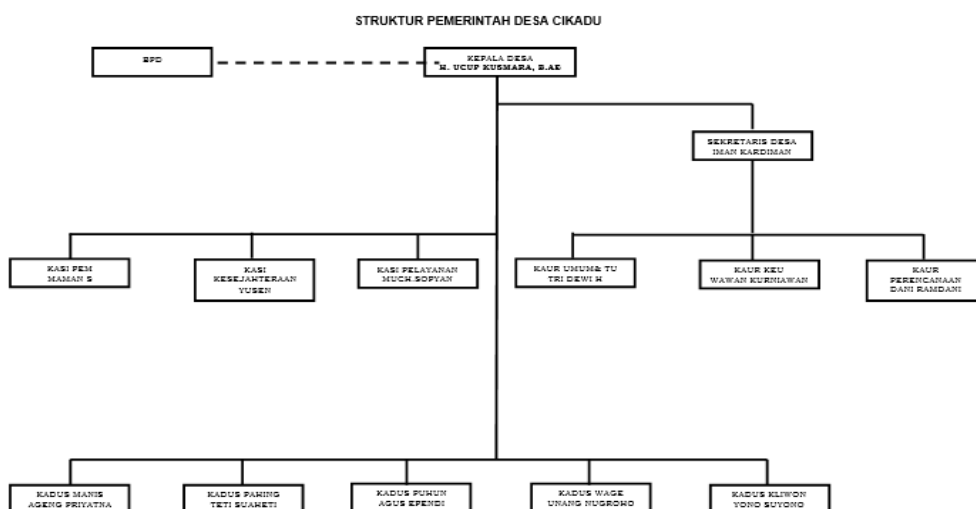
STRUKTUR PEMERINTAH DESA CIKADU

BPD

KEPALA DESA
H. UCUP KUSMARA, B.AE

SEKRETARIS DESA
IMAN KARDIMAN

KASI PEM
MAMAN S

KASI
KESEJAHTERAAN
YUSEN

KASI PELAYANAN
MUCH.SOPYAN

KAUR UMUM& TU
TRI DEWI H

KAUR KEU
WAWAN KURNIAWAN

KAUR
PERENCANAAN
DANI RAMDANI

KADUS MANIS
AGENG PRIYATNA

KADUS PAHING
TETI SUAHETI

KADUS PUHUN
AGUS EPENDI

KADUS WAGE
UNANG NUGROHO

KADUS KLIWON
YONO SUYONO